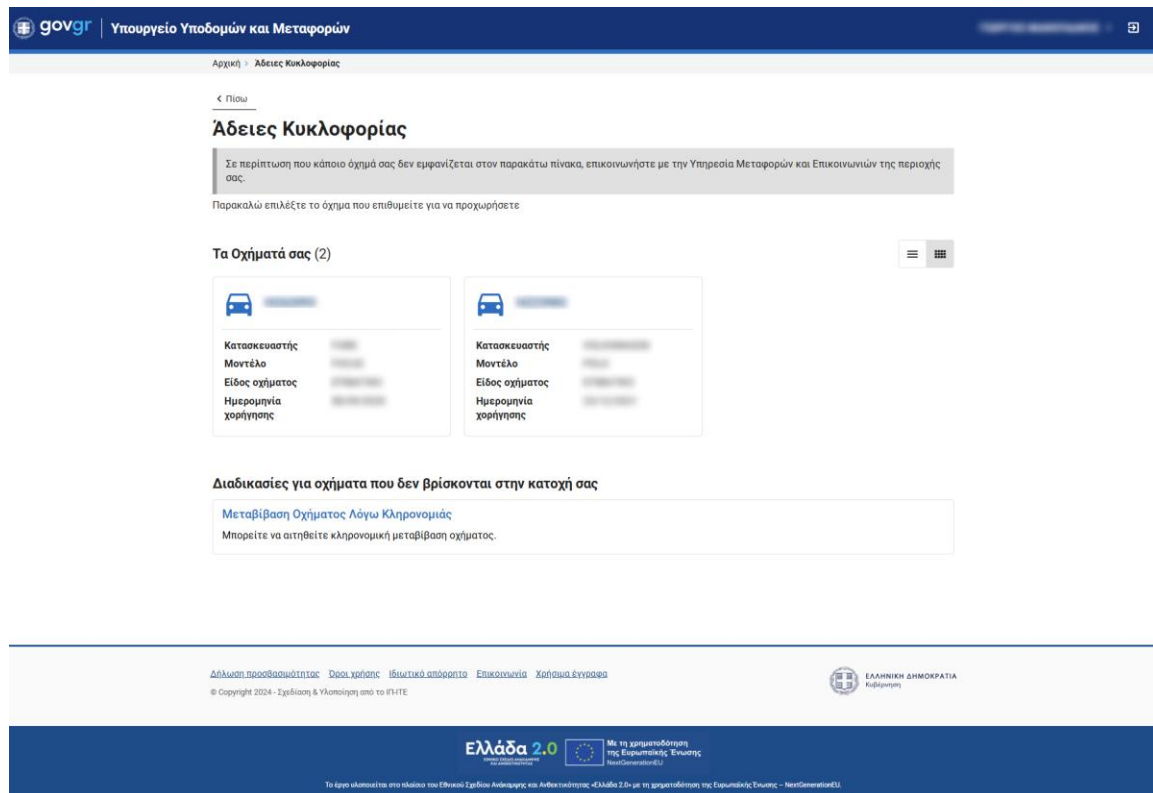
gov.gr | Υπουργείο Υποδομών και Μεταφορών

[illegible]

Αρχική › Άδειες Κυκλοφορίας

‹ Πίσω

Άδειες Κυκλοφορίας

Σε περίπτωση που κάποιο όχημά σας δεν εμφανίζεται στον παρακάτω πίνακα, επικοινωνήστε με την Υπηρεσία Μεταφορών και Επικοινωνιών της περιοχής σας.

Παρακαλώ επιλέξτε το όχημα που επιθυμείτε για να προχωρήσετε

Τα Οχήματά σας (2)

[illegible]

Κατασκευαστής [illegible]
Μοντέλο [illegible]
Είδος οχήματος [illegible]
Ημερομηνία χορήγησης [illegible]

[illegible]

Κατασκευαστής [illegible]
Μοντέλο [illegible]
Είδος οχήματος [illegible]
Ημερομηνία χορήγησης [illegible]

Διαδικασίες για οχήματα που δεν βρίσκονται στην κατοχή σας

Μεταβίβαση Οχήματος Λόγω Κληρονομιάς
Μπορείτε να αιτηθείτε κληρονομική μεταβίβαση οχήματος.

Δήλωση προσβασιμότητας Όροι χρήσης Ιδιωτικό απόρρητο Επικοινωνία Χρήσιμα έγγραφα
© Copyright 2024 - Σχεδίαση & Υλοποίηση από το ΓΓΠΤΕ

ΕΛΛΗΝΙΚΗ ΔΗΜΟΚΡΑΤΙΑ
Κυβέρνηση

Ελλάδα 2.0
Με τη χρηματοδότηση της Ευρωπαϊκής Ένωσης
NextGenerationEU

Το έργο υλοποιείται στο πλαίσιο του Εθνικού Σχεδίου Ανάκαμψης και Ανθεκτικότητας «Ελλάδα 2.0» με τη χρηματοδότηση της Ευρωπαϊκής Ένωσης – NextGenerationEU.